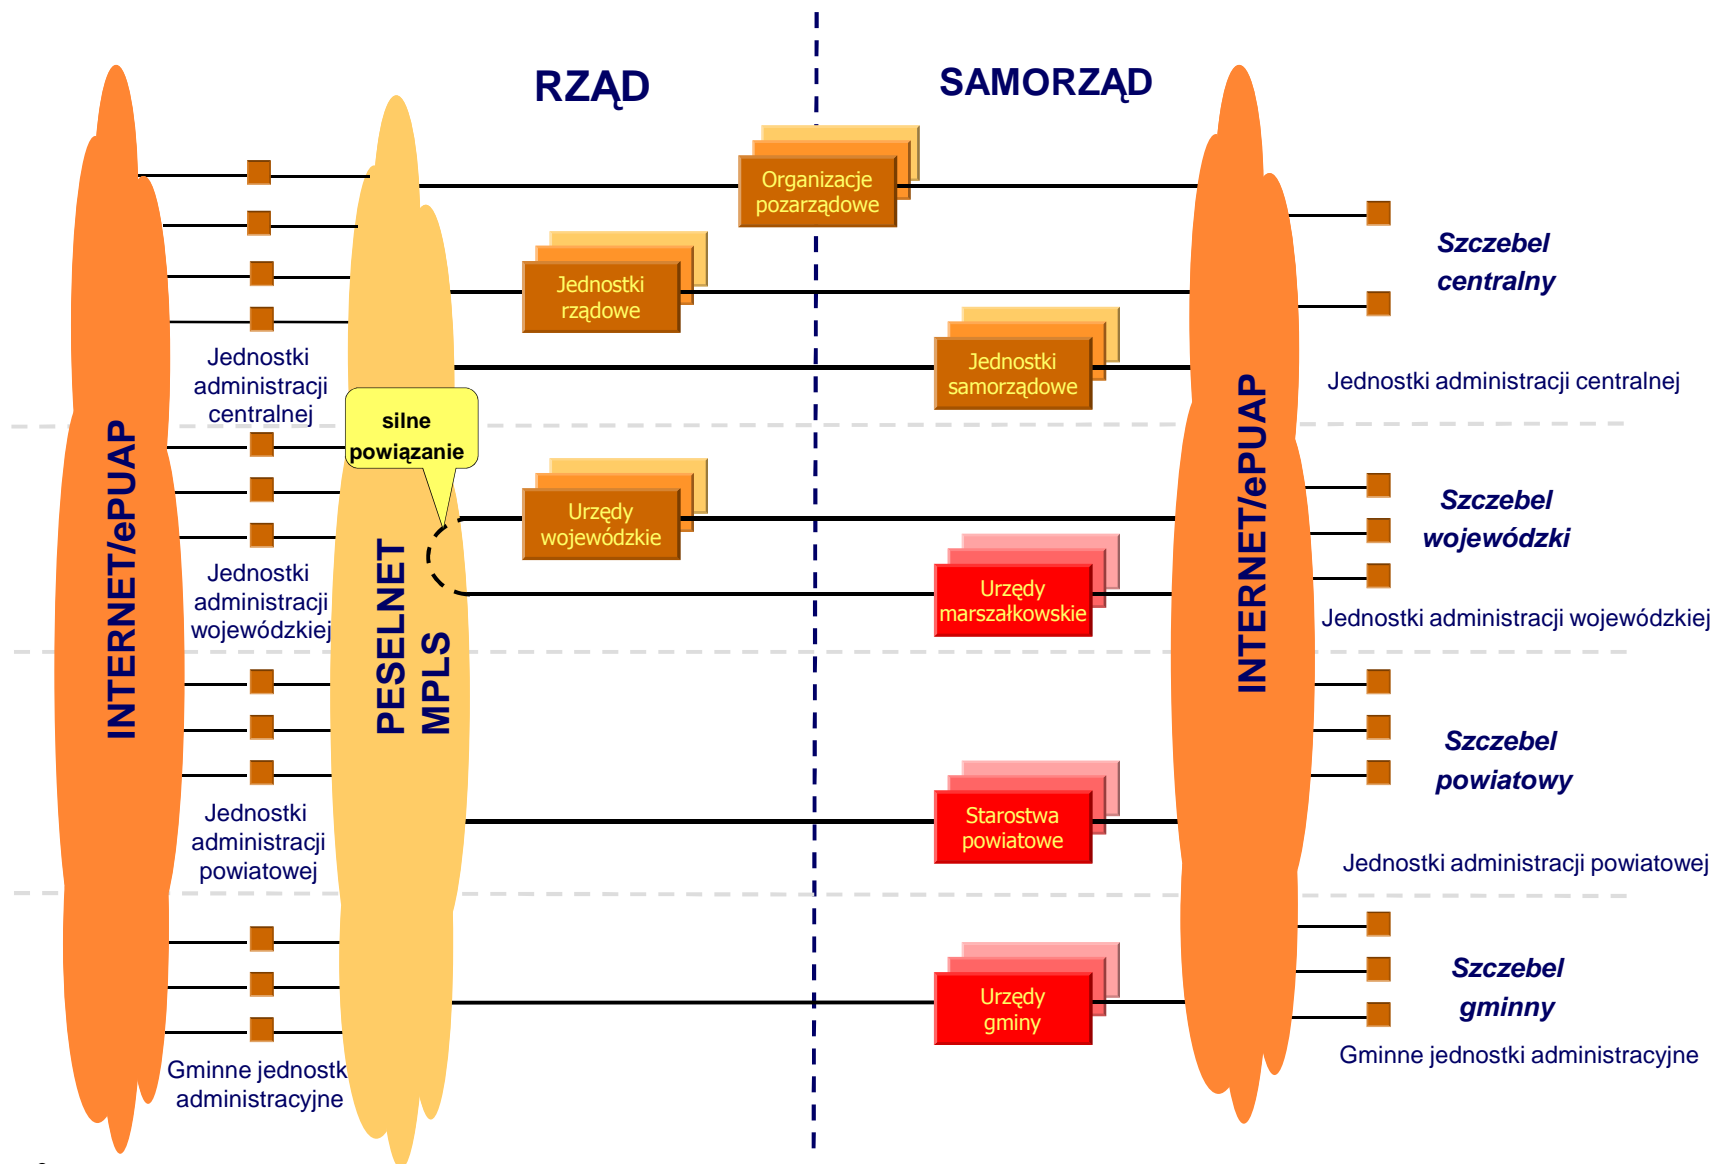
RZĄD

SAMORZĄD

Organizacje pozarządowe

Jednostki rządowe

Jednostki samorządowe

Szczebel centralny

Jednostki administracji centralnej

INTERNET/ePUAP

Jednostki administracji centralnej

silne powiązanie

PESELNET MPLS

Urzędy wojewódzkie

Urzędy marszałkowskie

Szczebel wojewódzki

Jednostki administracji wojewódzkiej

Jednostki administracji wojewódzkiej

INTERNET/ePUAP

Szczebel powiatowy

Jednostki administracji powiatowej

Starostwa powiatowe

Jednostki administracji powiatowej

Urzędy gminy

Szczebel gminny

Gminne jednostki administracyjne

Gminne jednostk administracyjne